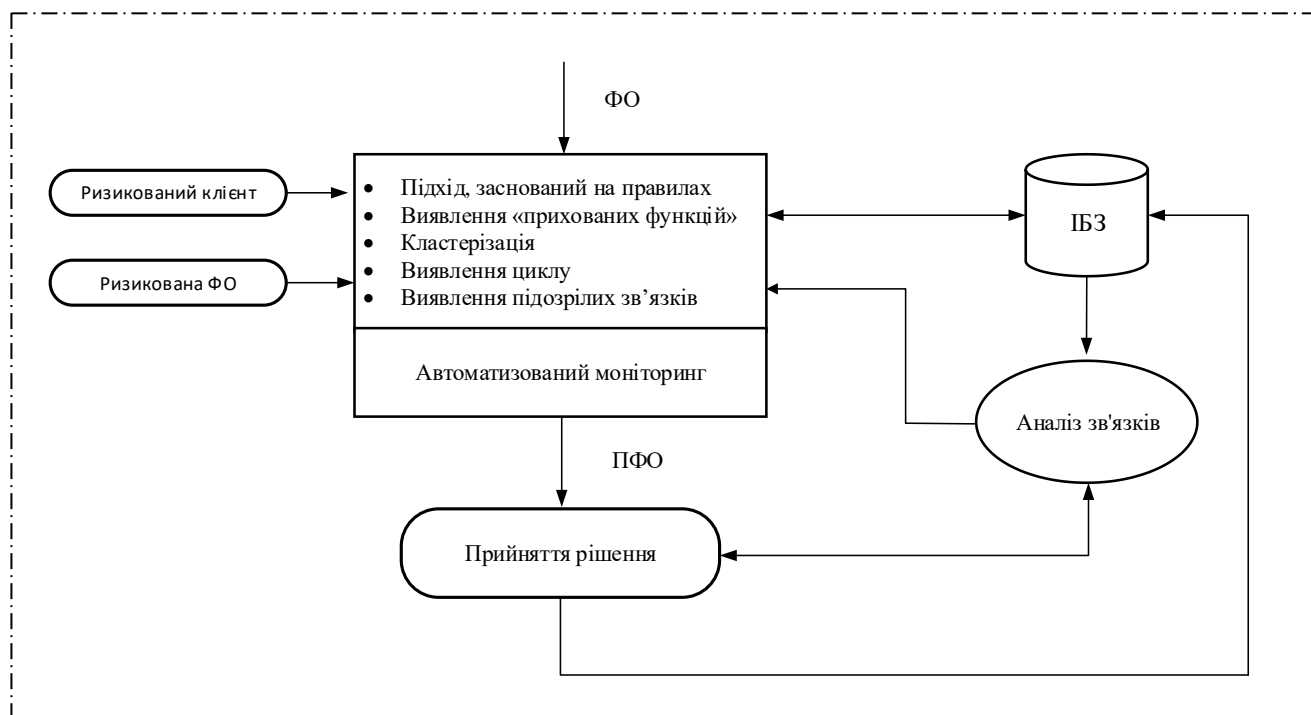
ФО

Ризикований клієнт

Ризикована ФО

- Підхід, заснований на правилах
- Виявлення «прихованих функцій»
- Кластерізація
- Виявлення циклу
- Виявлення підозрілих зв'язків

Автоматизований моніторинг

ІБЗ

Аналіз зв'язків

ПФО

Прийняття рішення